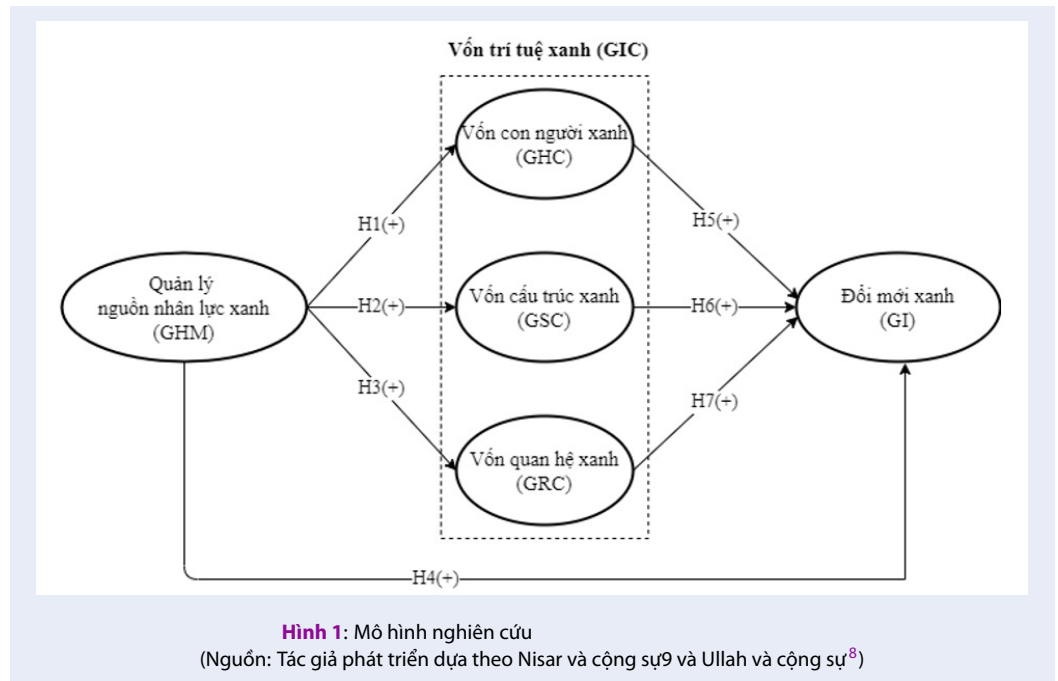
Vốn trí tuệ xanh (GIC)

Vốn con người xanh (GHC)

H1(+)

H5(+)

Quản lý nguồn nhân lực xanh (GHM)

H2(+)

Vốn cấu trúc xanh (GSC)

H6(+)

Đổi mới xanh (GI)

H3(+)

H7(+)

Vốn quan hệ xanh (GRC)

H4(+)

Hình 1: Mô hình nghiên cứu
(Nguồn: Tác giả phát triển dựa theo Nisar và cộng sự9 và Ullah và cộng sự$^{8}$)